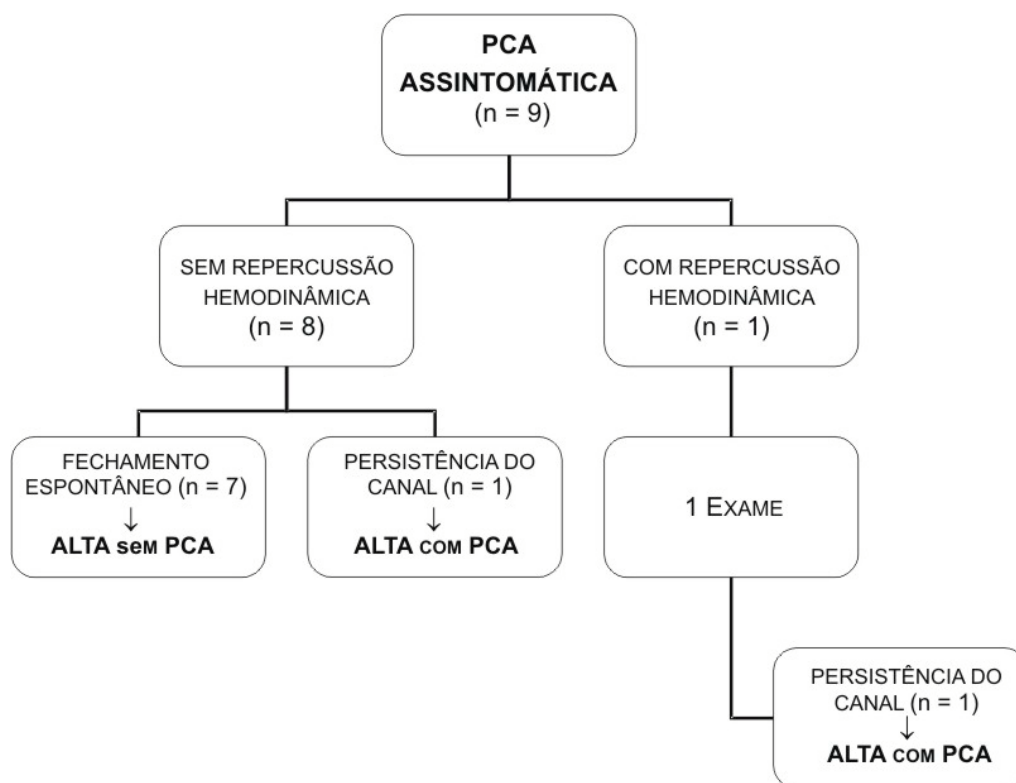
PCA
ASSINTOMÁTICA
(n = 9)

SEM REPERCUSSÃO HEMODINÂMICA
(n = 8)

COM REPERCUSSÃO HEMODINÂMICA
(n = 1)

FECHAMENTO ESPONTÂNEO (n = 7)
↓
ALTA sem PCA

PERSISTÊNCIA DO CANAL (n = 1)
↓
ALTA com PCA

1 Exame

PERSISTÊNCIA DO CANAL (n = 1)
↓
ALTA com PCA